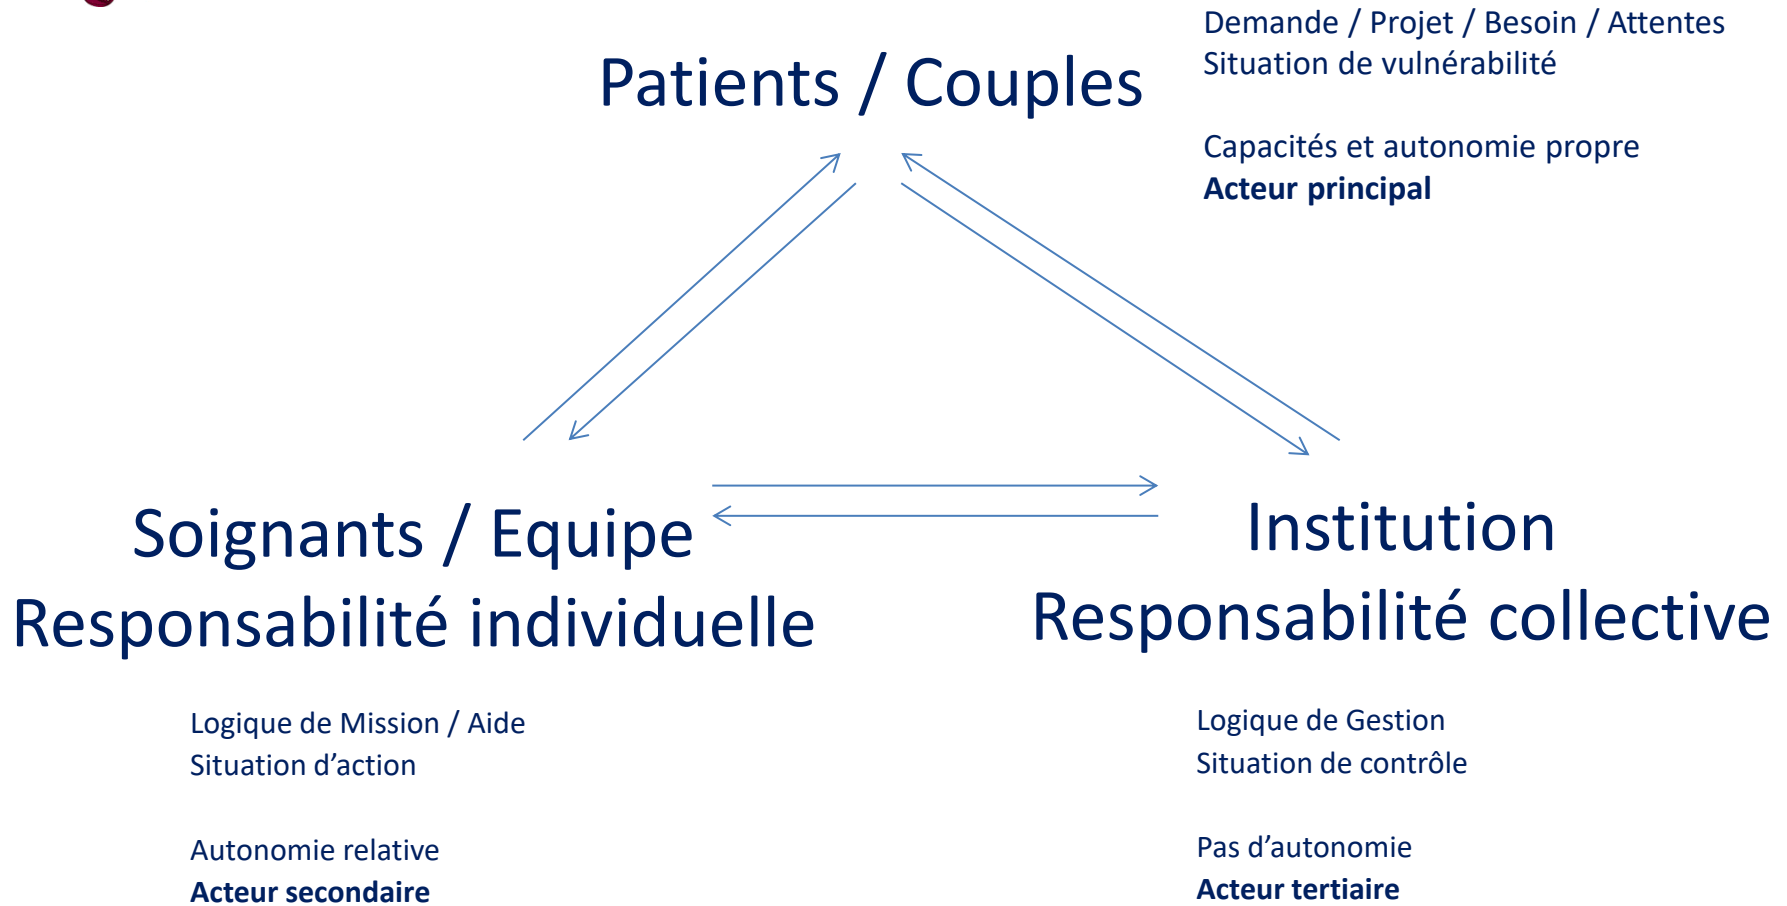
Patients / Couples

Demande / Projet / Besoin / Attentes
Situation de vulnérabilité

Capacités et autonomie propre
**Acteur principal**

Soignants / Equipe
Responsabilité individuelle

Institution
Responsabilité collective

Logique de Mission / Aide
Situation d’action

Autonomie relative
**Acteur secondaire**

Logique de Gestion
Situation de contrôle

Pas d’autonomie
**Acteur tertiaire**